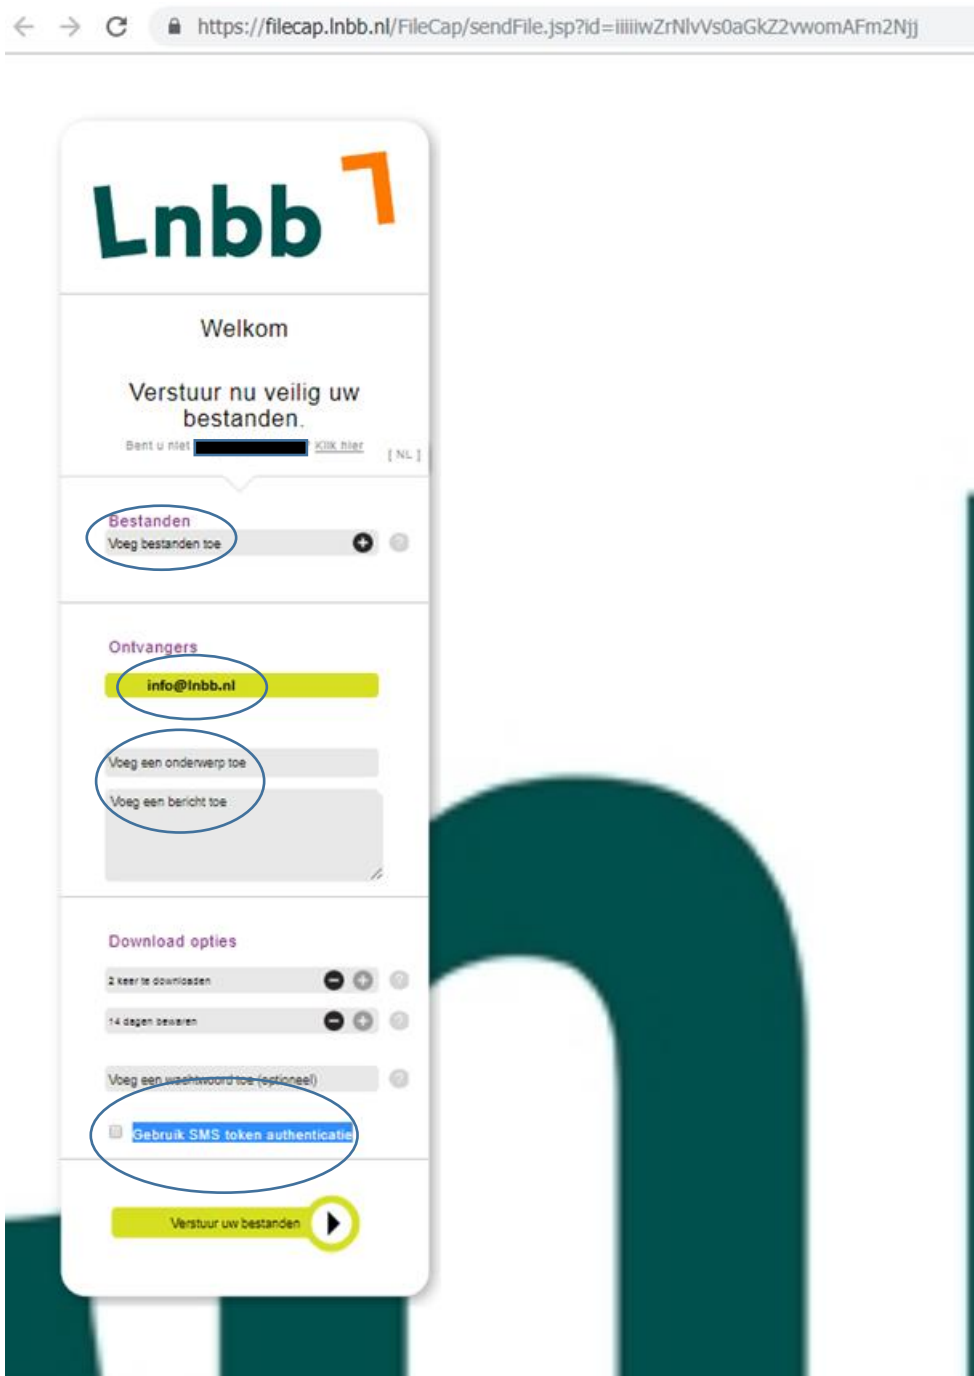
https://filecap.lnbb.nl/FileCap/sendFile.jsp?id=iiiiiwZrNlvVs0aGkZ2vwomAFm2Njj

Lnbb

Welkom

Verstuur nu veilig uw bestanden.

Bent u niet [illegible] Klik hier [ NL ]

Bestanden
Voeg bestanden toe

Ontvangers
info@lnbb.nl

Voeg een onderwerp toe
Voeg een bericht toe

Download opties
2 keer te downloaden
14 dagen bewaren
Voeg een wachtwoord toe (optioneel)
Gebruik SMS token authenticatie

Verstuur uw bestanden